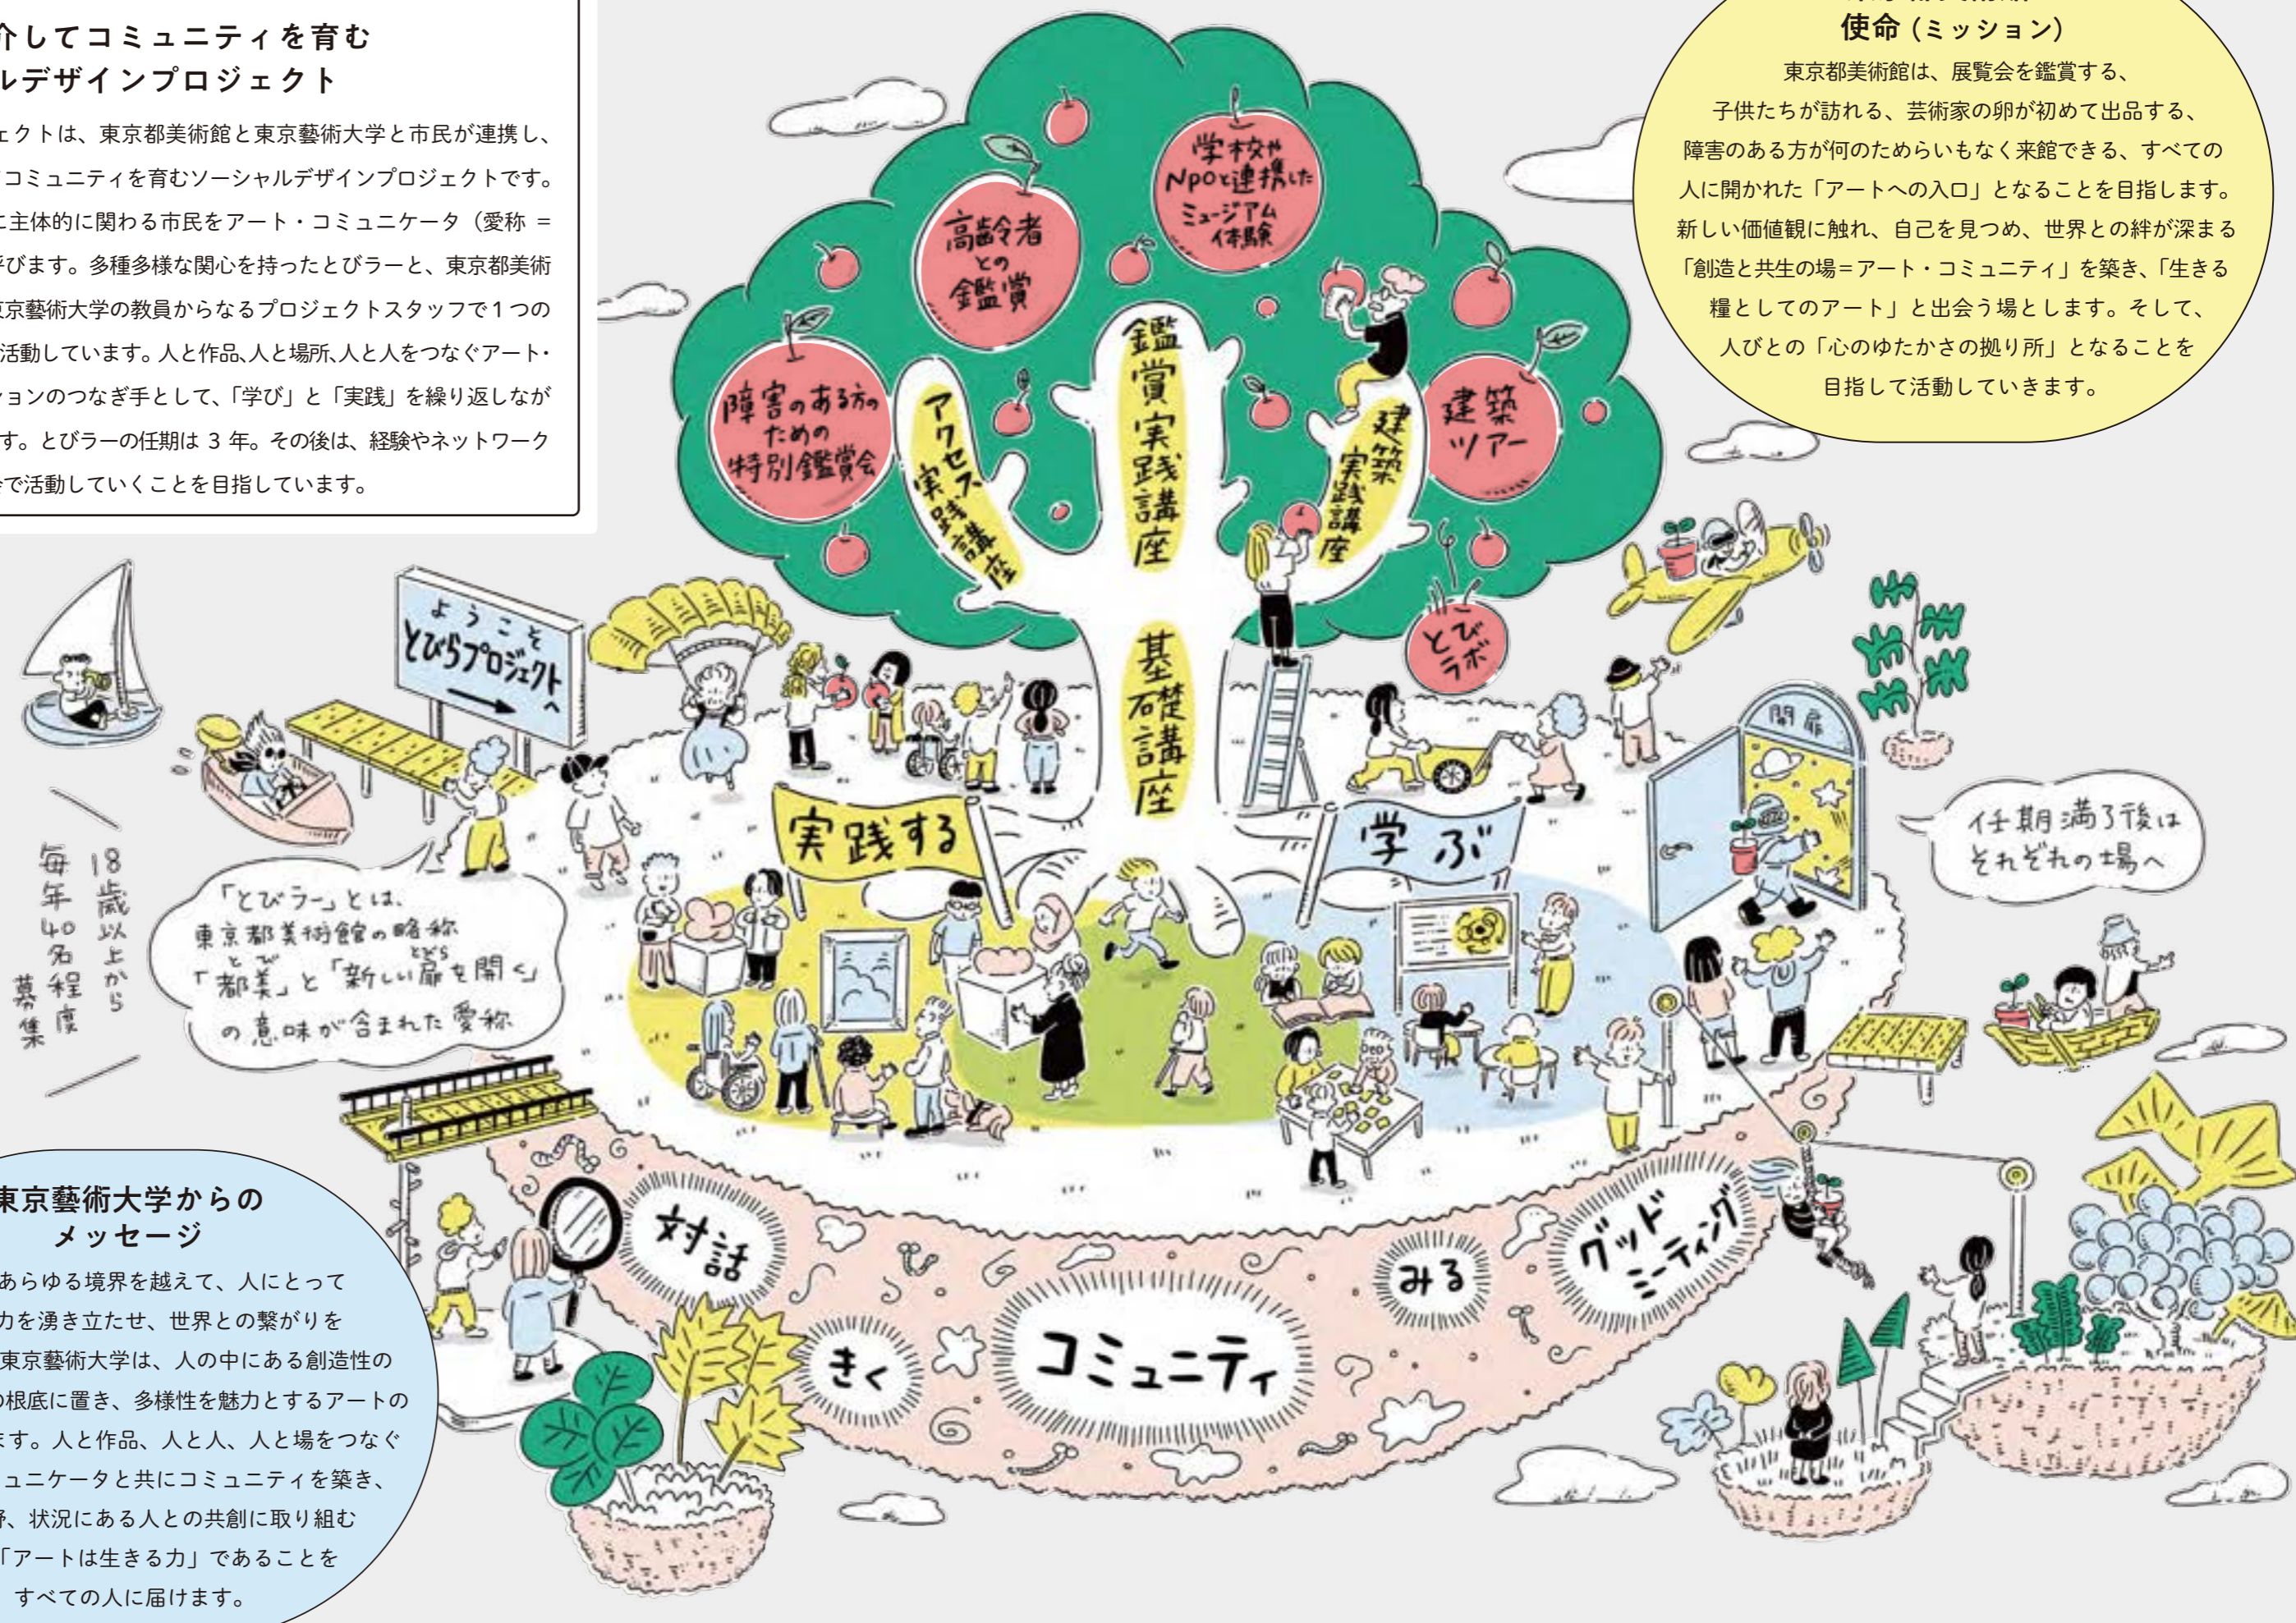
介してコミュニティを育む
ルデザインプロジェクト

ェクトは、東京都美術館と東京藝術大学と市民が連携し、コミュニティを育むソーシャルデザインプロジェクトです。に主体的に関わる市民をアート・コミュニケータ（愛称 = 呼びます。多種多様な関心を持ったとびラーと、東京都美術東京藝術大学の教員からなるプロジェクトスタッフで１つの活動しています。人と作品､人と場所､人と人をつなぐアート・ションのつなぎ手として、「学び」と「実践」を繰り返しながす。とびラーの任期は３年。その後は、経験やネットワークで活動していくことを目指しています。

使命（ミッション）

東京都美術館は、展覧会を鑑賞する、子供たちが訪れる、芸術家の卵が初めて出品する、障害のある方が何のためらいもなく来館できる、すべての人に開かれた「アートへの入口」となることを目指します。新しい価値観に触れ、自己を見つめ、世界との絆が深まる「創造と共生の場＝アート・コミュニティ」を築き、「生きる糧としてのアート」と出会う場とします。そして、人びとの「心のゆたかさの拠り所」となることを目指して活動していきます。

学校やNPOと連携したミュージアム体験

高齢者との鑑賞

障害のある方のための特別鑑賞会

アクセス実践講座

鑑賞実践講座

建築実践講座

建築ツアー

とびラボ

基礎講座

ようこそ とびらプロジェクトへ

扉

実践する

学ぶ

任期満了後はそれぞれの場へ

毎年40名程度 18歳以上から募集

「とびラー」とは、東京都美術館の略称「都美」と「新しい扉を開く」の意味が含まれた愛称

対話

みる

グッドミーティング

きく

コミュニティ

東京藝術大学からのメッセージ

あらゆる境界を越えて、人にとって力を湧き立たせ、世界との繋がりを東京藝術大学は、人の中にある創造性の根底に置き、多様性を魅力とするアートのます。人と作品、人と人、人と場をつなぐュニケータと共にコミュニティを築き、況、状況にある人との共創に取り組む「アートは生きる力」であることをすべての人に届けます。